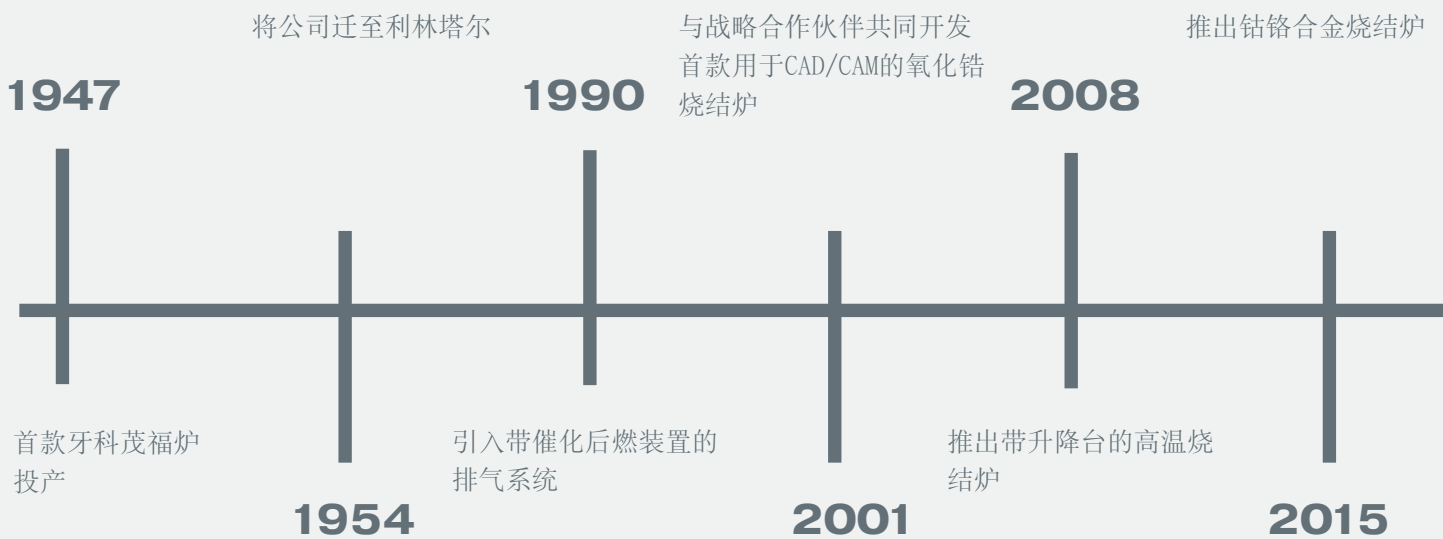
将公司迁至利林塔尔

与战略合作伙伴共同开发首款用于CAD/CAM的氧化锆烧结炉

推出钴铬合金烧结炉

1947

1990

2008

首款牙科茂福炉投产

引入带催化后燃装置的排气系统

推出带升降台的高温烧结炉

1954

2001

2015